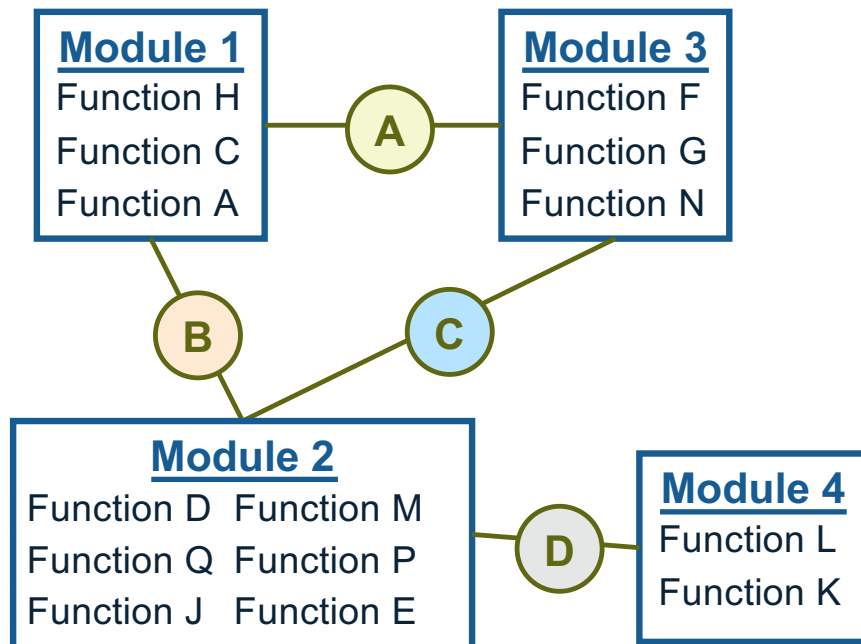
Module 1
Function H
Function C
Function A

A

Module 3
Function F
Function G
Function N

B

C

Module 2
Function D Function M
Function Q Function P
Function J Function E

D

Module 4
Function L
Function K